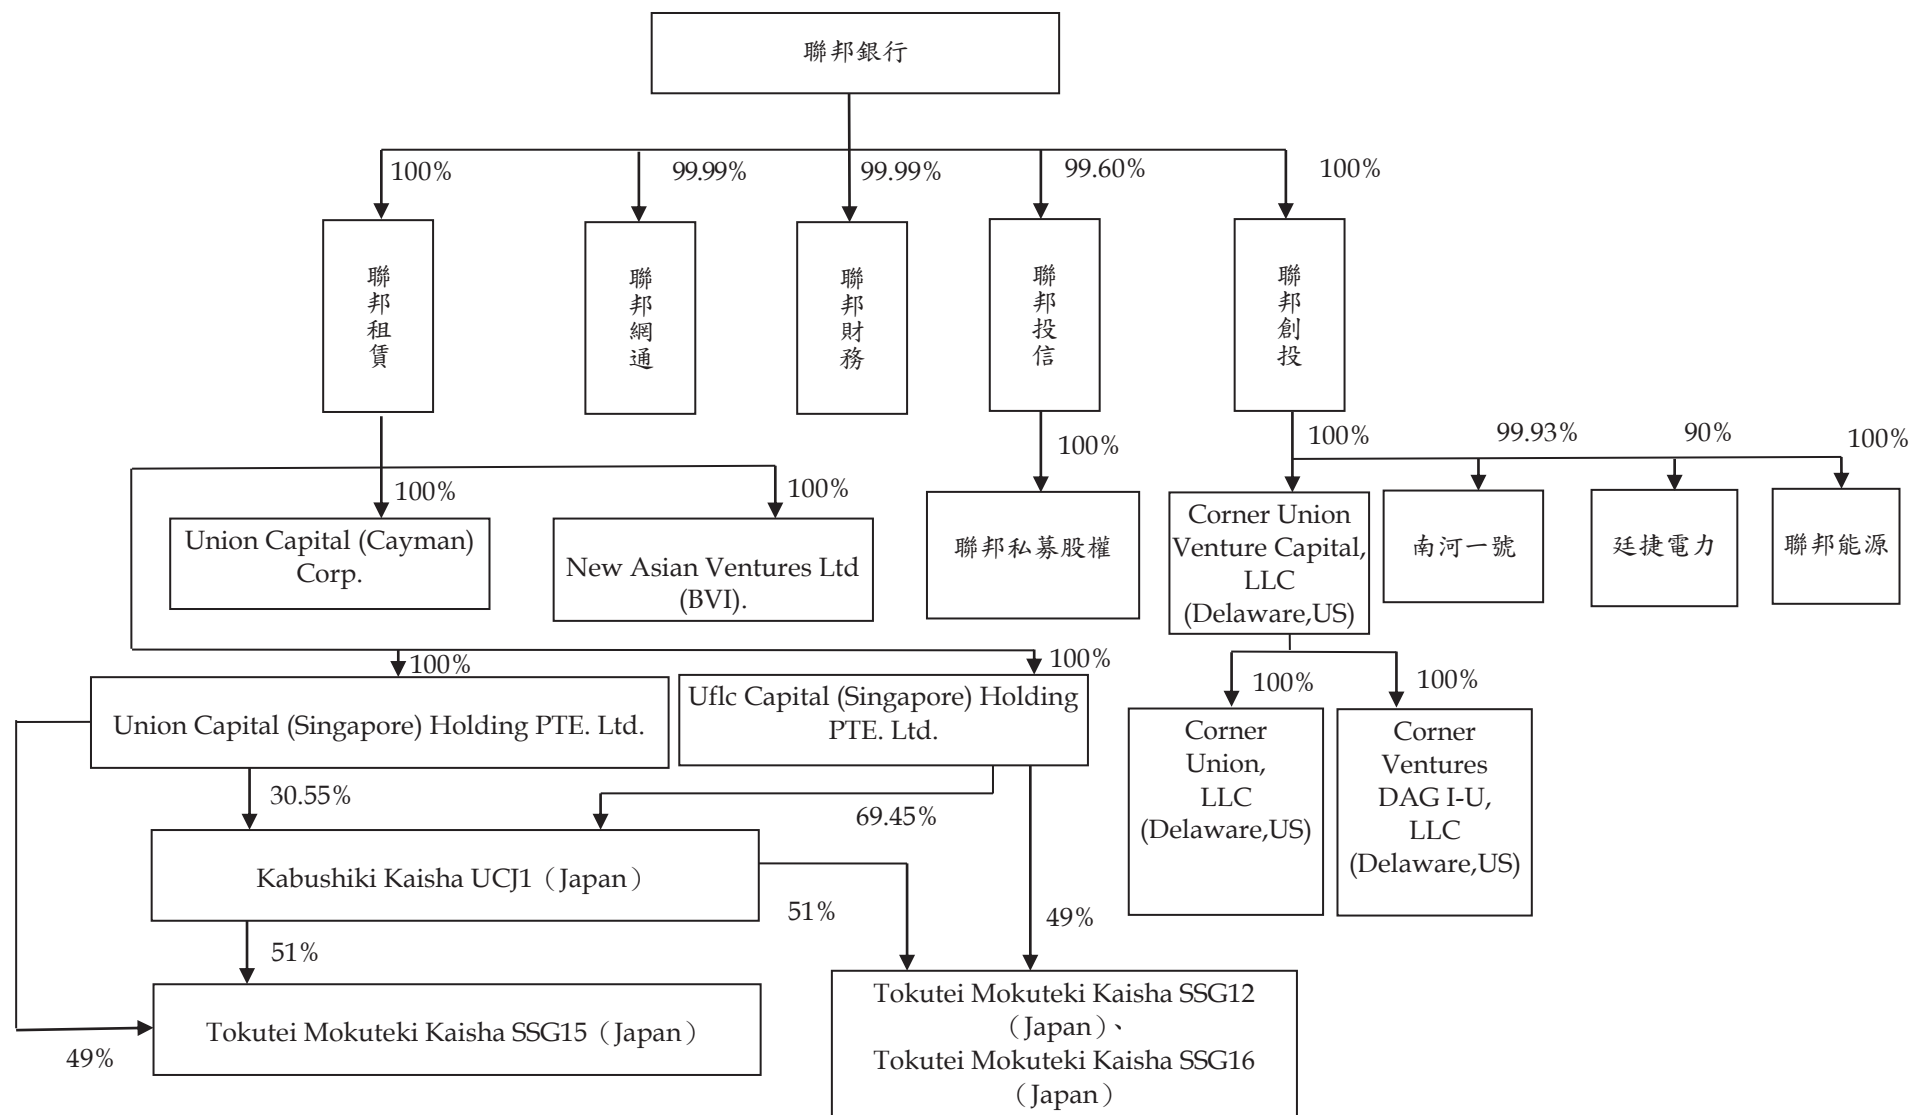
聯邦銀行

100%
99.99%
99.99%
99.60%
100%

聯邦租賃

聯邦網通

聯邦財務

聯邦投信

聯邦創投

100%
100%

Union Capital (Cayman) Corp.

New Asian Ventures Ltd (BVI).

100%

聯邦私募股權

100%
99.93%
90%
100%

Corner Union Venture Capital, LLC (Delaware,US)

南河一號

廷捷電力

聯邦能源

100%
100%

Union Capital (Singapore) Holding PTE. Ltd.

Uflc Capital (Singapore) Holding PTE. Ltd.

100%
100%

Corner Union, LLC (Delaware,US)

Corner Ventures DAG I-U, LLC (Delaware,US)

30.55%
69.45%

Kabushiki Kaisha UCJ1（Japan）

51%
49%
51%

Tokutei Mokuteki Kaisha SSG15（Japan）

49%

Tokutei Mokuteki Kaisha SSG12（Japan）、
Tokutei Mokuteki Kaisha SSG16（Japan）